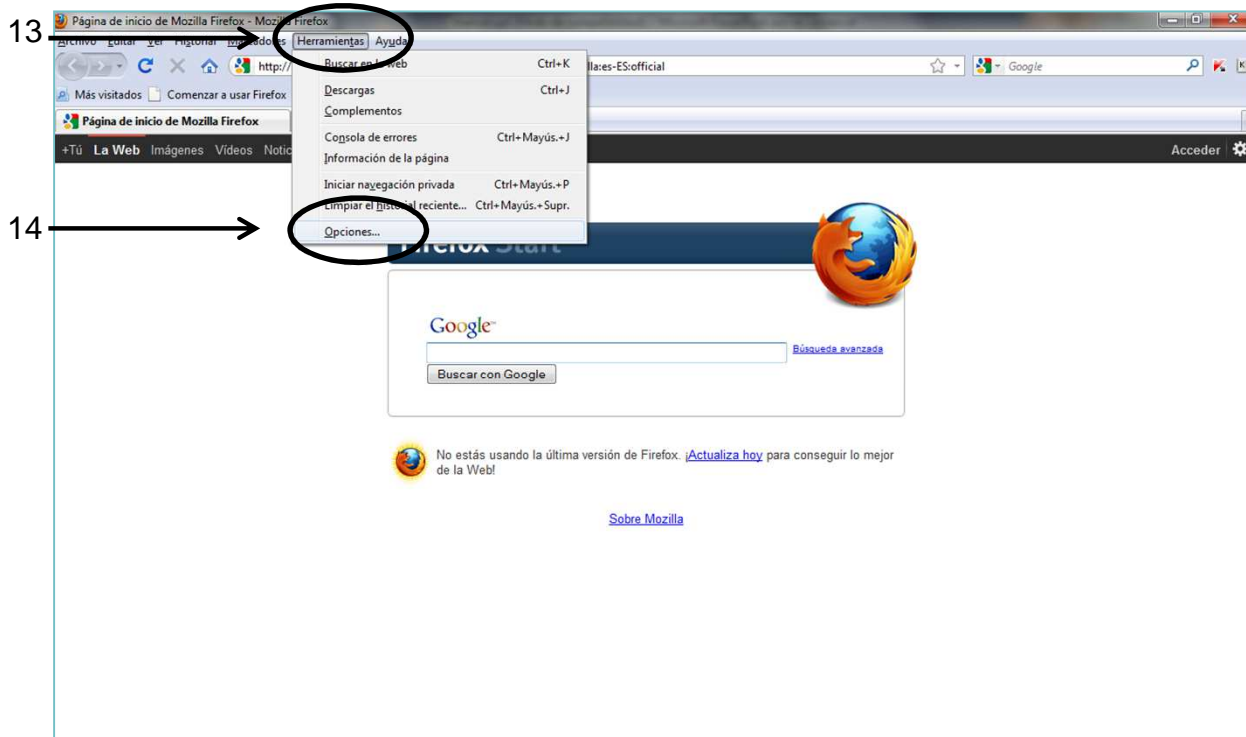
Página de inicio de Mozilla Firefox - Mozilla Firefox

13

Archivo Editar Ver Historial Marcadores Herramientas Ayuda

http:// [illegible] lla:es-ES:official

Google

Más visitados Comenzar a usar Firefox

Página de inicio de Mozilla Firefox

+Tú La Web Imágenes Vídeos Notic

Acceder

Buscar en la web Ctrl+K
Descargas Ctrl+J
Complementos
Consola de errores Ctrl+Mayús.+J
Información de la página
Iniciar navegación privada Ctrl+Mayús.+P
Limpiar el historial reciente... Ctrl+Mayús.+Supr.
Opciones...

14

Firefox Start

Google

Búsqueda avanzada

Buscar con Google

No estás usando la última versión de Firefox. ¡Actualiza hoy para conseguir lo mejor de la Web!

Sobre Mozilla